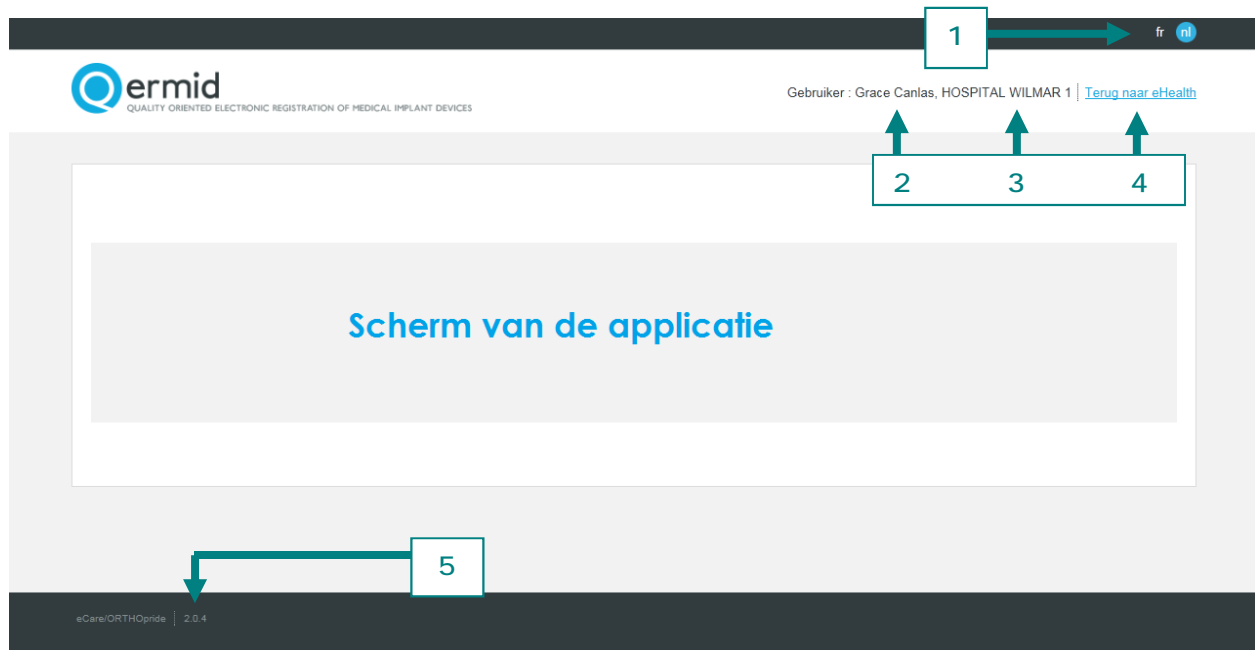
1

fr nl

Qermid
QUALITY ORIENTED ELECTRONIC REGISTRATION OF MEDICAL IMPLANT DEVICES

Gebruiker : Grace Canlas, HOSPITAL WILMAR 1 | Terug naar eHealth

2 3 4

Scherm van de applicatie

5

eCare/ORTHOpride | 2.0.4